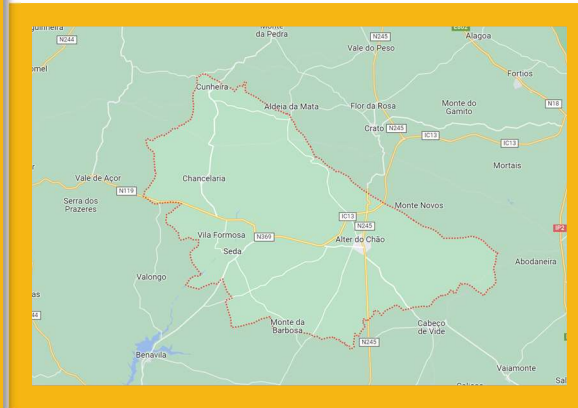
guinheira
N244
omel
Monte da Pedra
N245
Vale do Peso
Alagoa
Fortios
Cunheira
Aldeia da Mata
Flor da Rosa
Monte do Gamito
N18
Crato
N245
IC13
IC13
Mortais
Vale de Açor
N119
Chancelaria
Serra dos Prazeres
Monte Novos
IC13
N245
Vila Formosa
N369
Alter do Chão
IP2
Seda
Abodaneira
Valongo
as
44
Monte da Barbosa
Cabeço de Vide
N245
Benavila
Vaiamonte
Sal